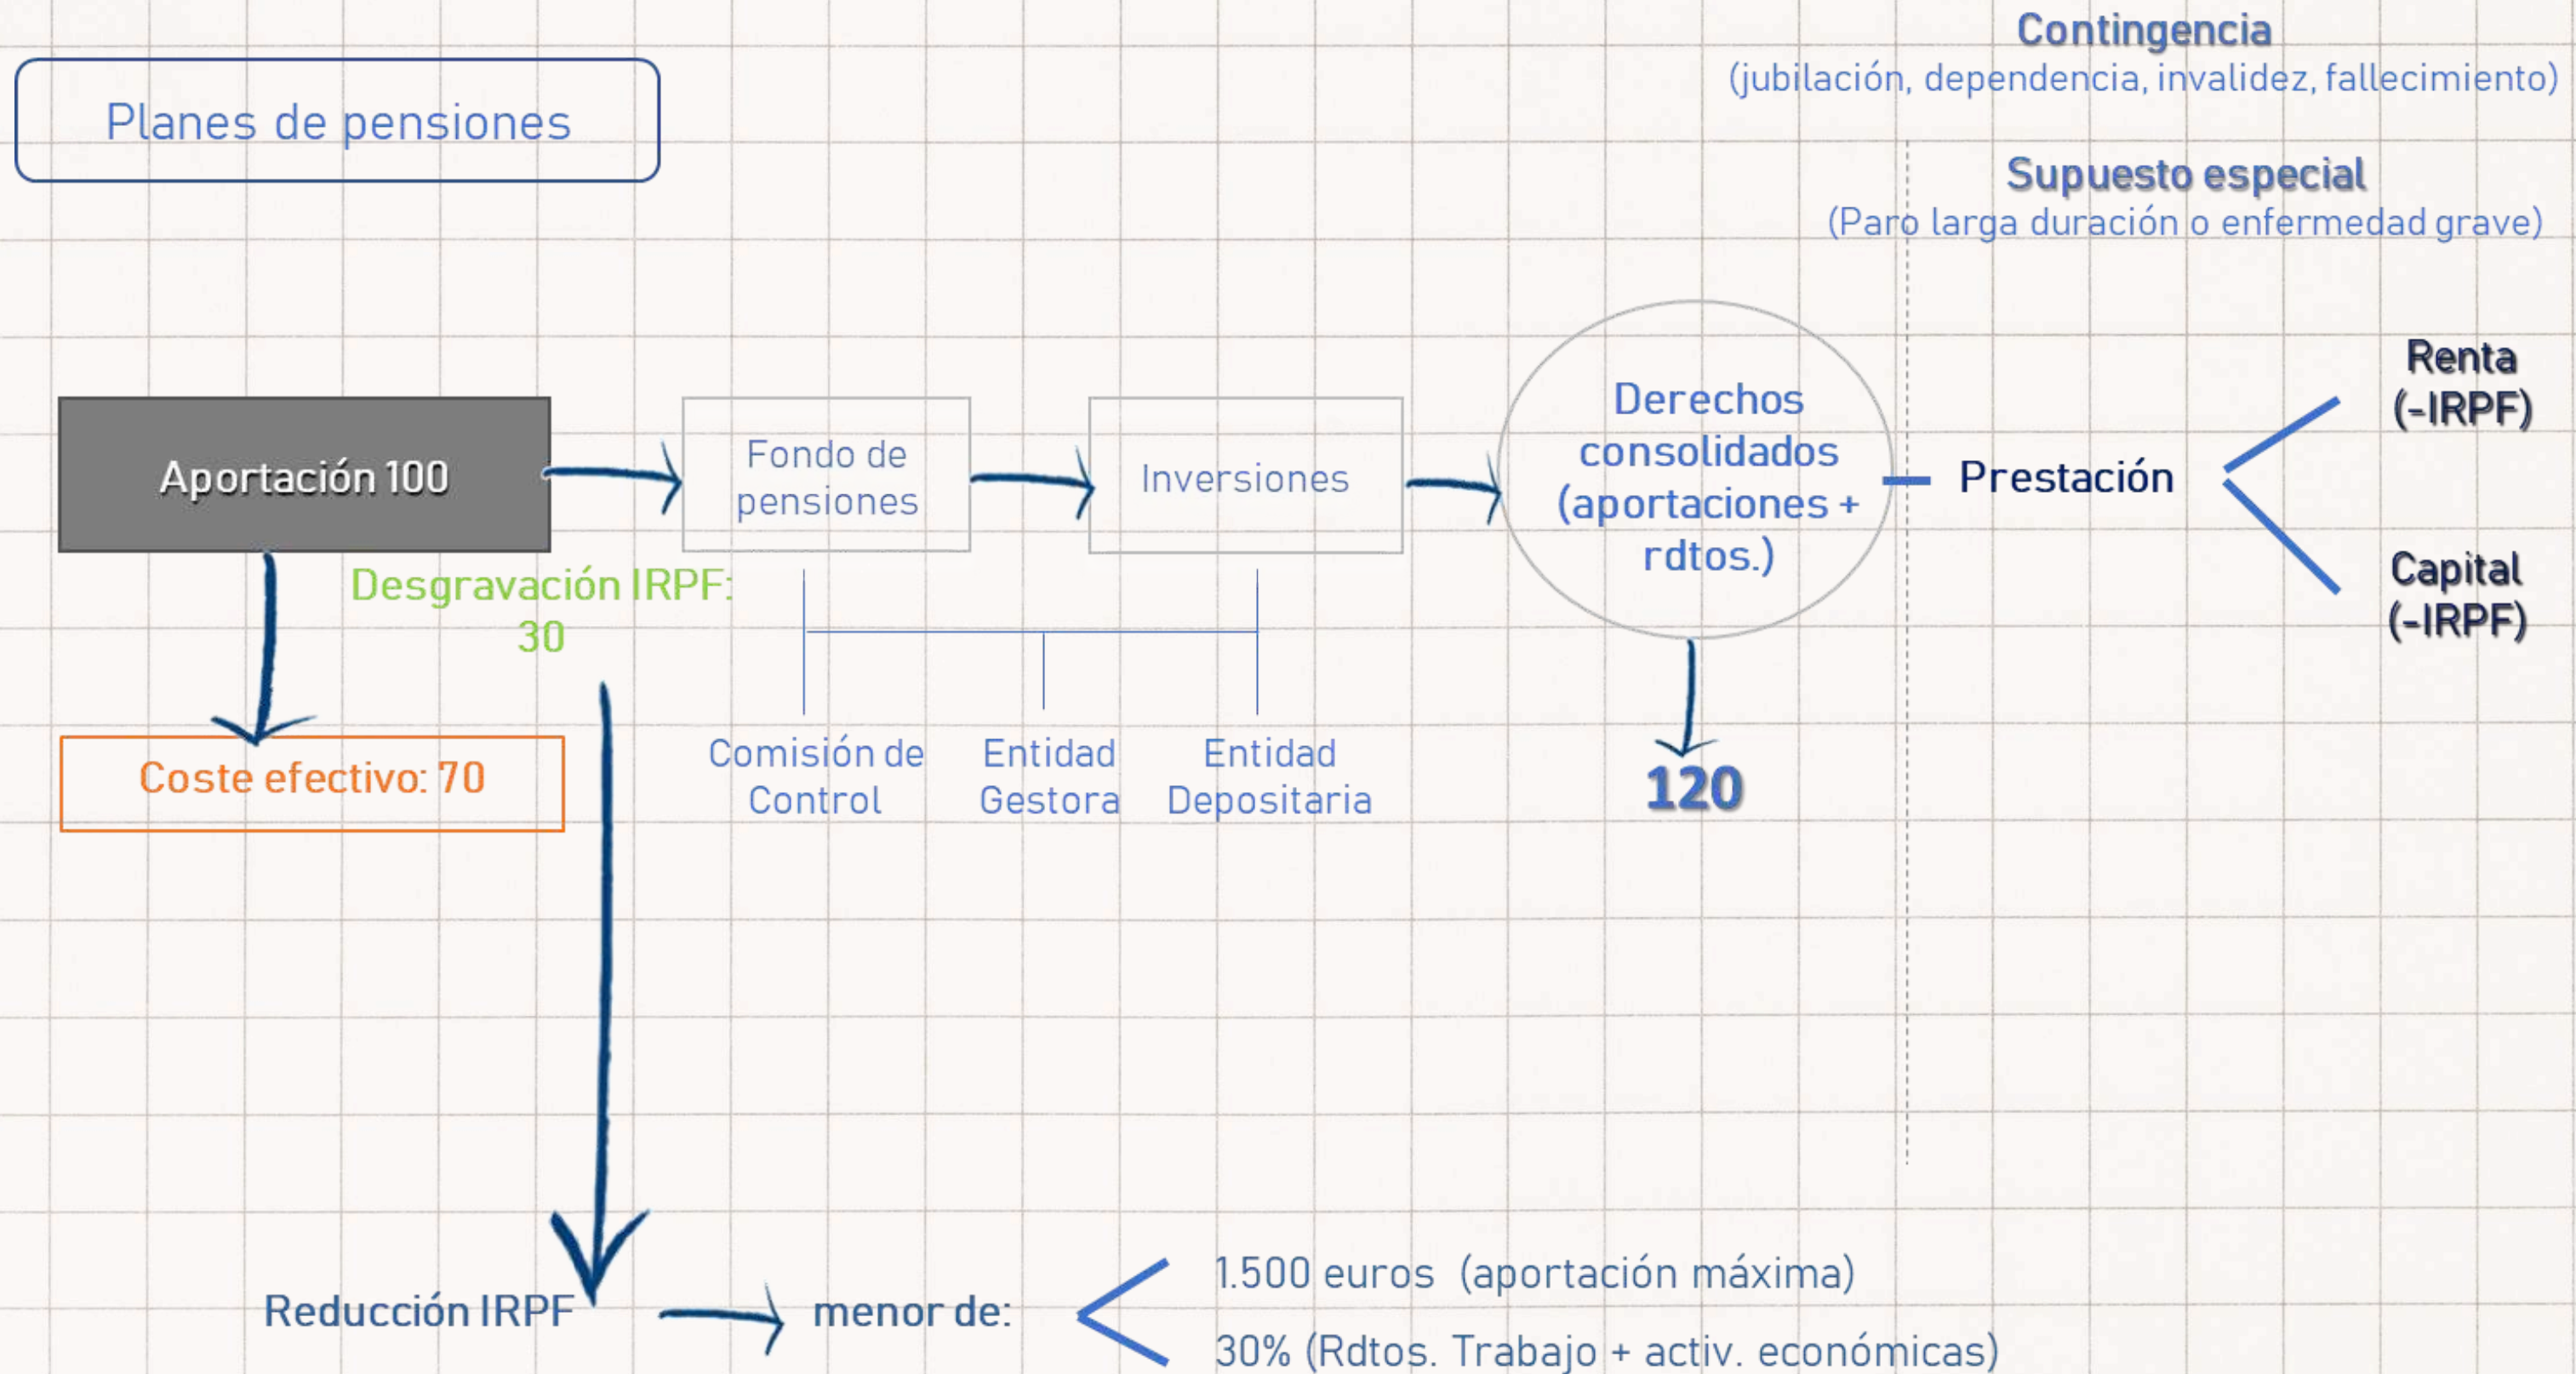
Planes de pensiones

Contingencia
(jubilación, dependencia, invalidez, fallecimiento)

Supuesto especial
(Paro larga duración o enfermedad grave)

Aportación 100

Fondo de pensiones

Inversiones

Derechos consolidados (aportaciones + rdtos.)

Prestación

Renta (-IRPF)

Capital (-IRPF)

Desgravación IRPF: 30

Coste efectivo: 70

Comisión de Control

Entidad Gestora

Entidad Depositaria

120

Reducción IRPF

menor de:

1.500 euros (aportación máxima)

30% (Rdtos. Trabajo + activ. económicas)